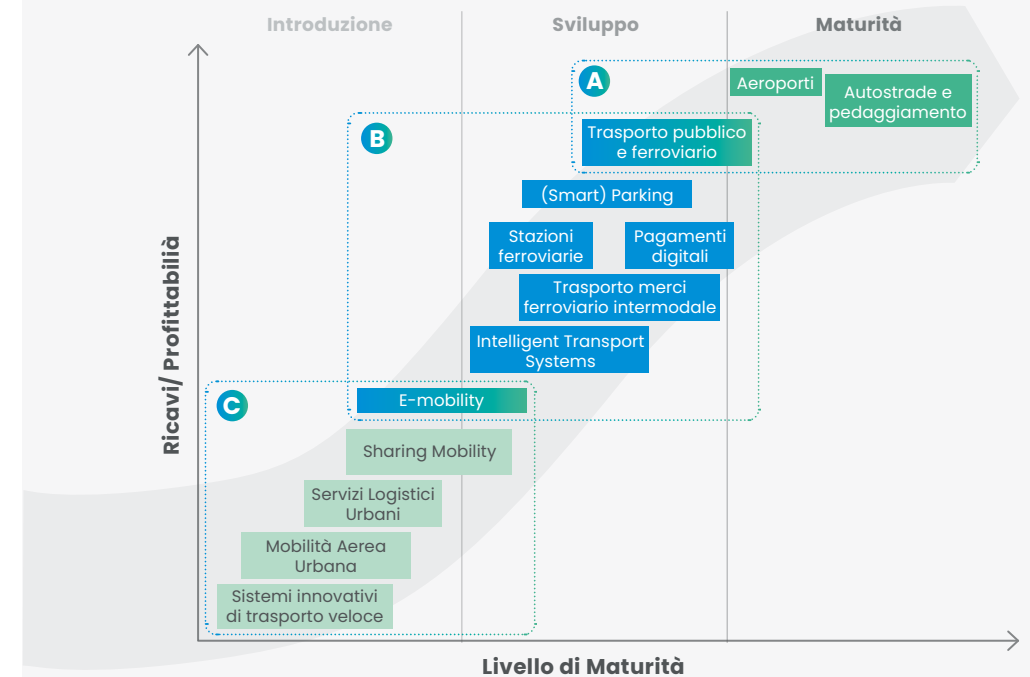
Introduzione

Sviluppo

Maturità

A

Aeroporti

Autostrade e pedaggiamento

B

Trasporto pubblico e ferroviario

(Smart) Parking

Stazioni ferroviarie

Pagamenti digitali

Trasporto merci ferroviario intermodale

Intelligent Transport Systems

C

E-mobility

Sharing Mobility

Servizi Logistici Urbani

Mobilità Aerea Urbana

Sistemi innovativi di trasporto veloce

Ricavi/ Profittabilià

Livello di Maturità